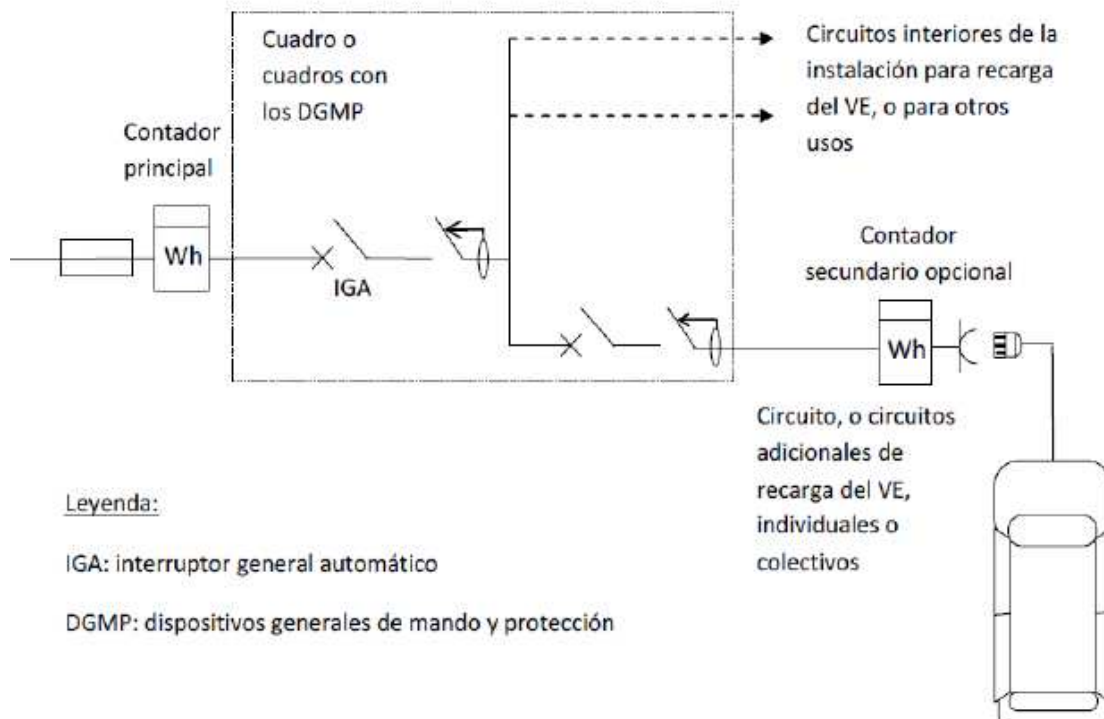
Cuadro o cuadros con los DGMP

Circuitos interiores de la instalación para recarga del VE, o para otros usos

Contador principal

Wh

IGA

Contador secundario opcional

Wh

Circuito, o circuitos adicionales de recarga del VE, individuales o colectivos

Leyenda:

IGA: interruptor general automático

DGMP: dispositivos generales de mando y protección